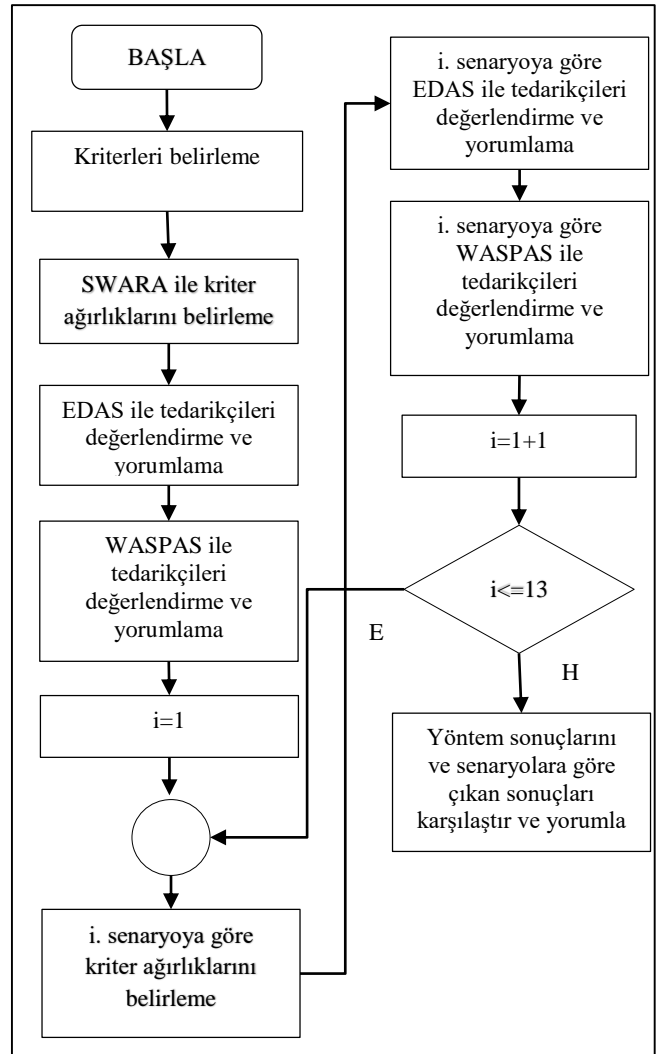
BAŞLA

Kriterleri belirleme

SWARA ile kriter ağırlıklarını belirleme

EDAS ile tedarikçileri değerlendirme ve yorumlama

WASPAS ile tedarikçileri değerlendirme ve yorumlama

i=1

i. senaryoya göre kriter ağırlıklarını belirleme

i. senaryoya göre EDAS ile tedarikçileri değerlendirme ve yorumlama

i. senaryoya göre WASPAS ile tedarikçileri değerlendirme ve yorumlama

i=1+1

i<=13

E

H

Yöntem sonuçlarını ve senaryolara göre çıkan sonuçları karşılaştır ve yorumla